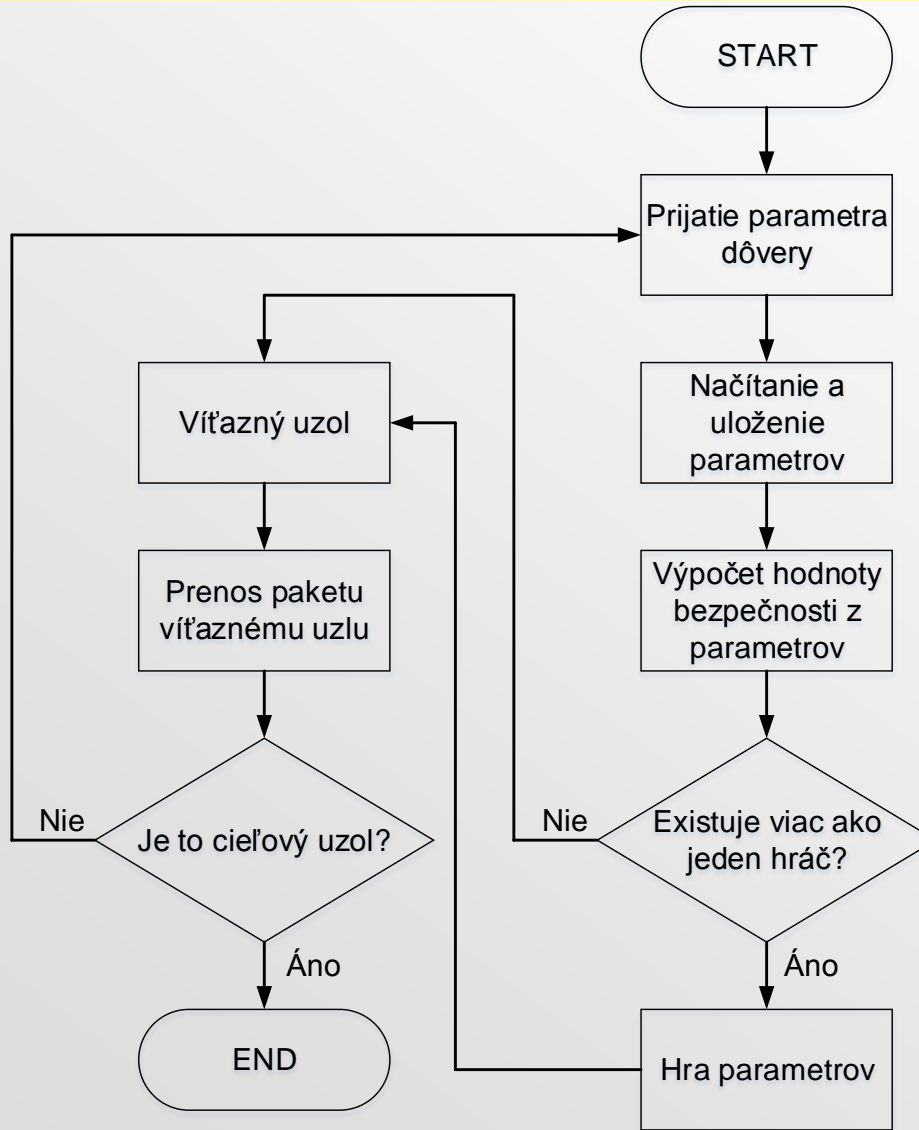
START

Prijatie parametra dôvery

Načítanie a uloženie parametrov

Výpočet hodnoty bezpečnosti z parametrov

Nie

Existuje viac ako jeden hráč?

Áno

Hra parametrov

Víťazný uzol

Prenos paketu víťaznému uzlu

Nie

Je to cieľový uzol?

Áno

END